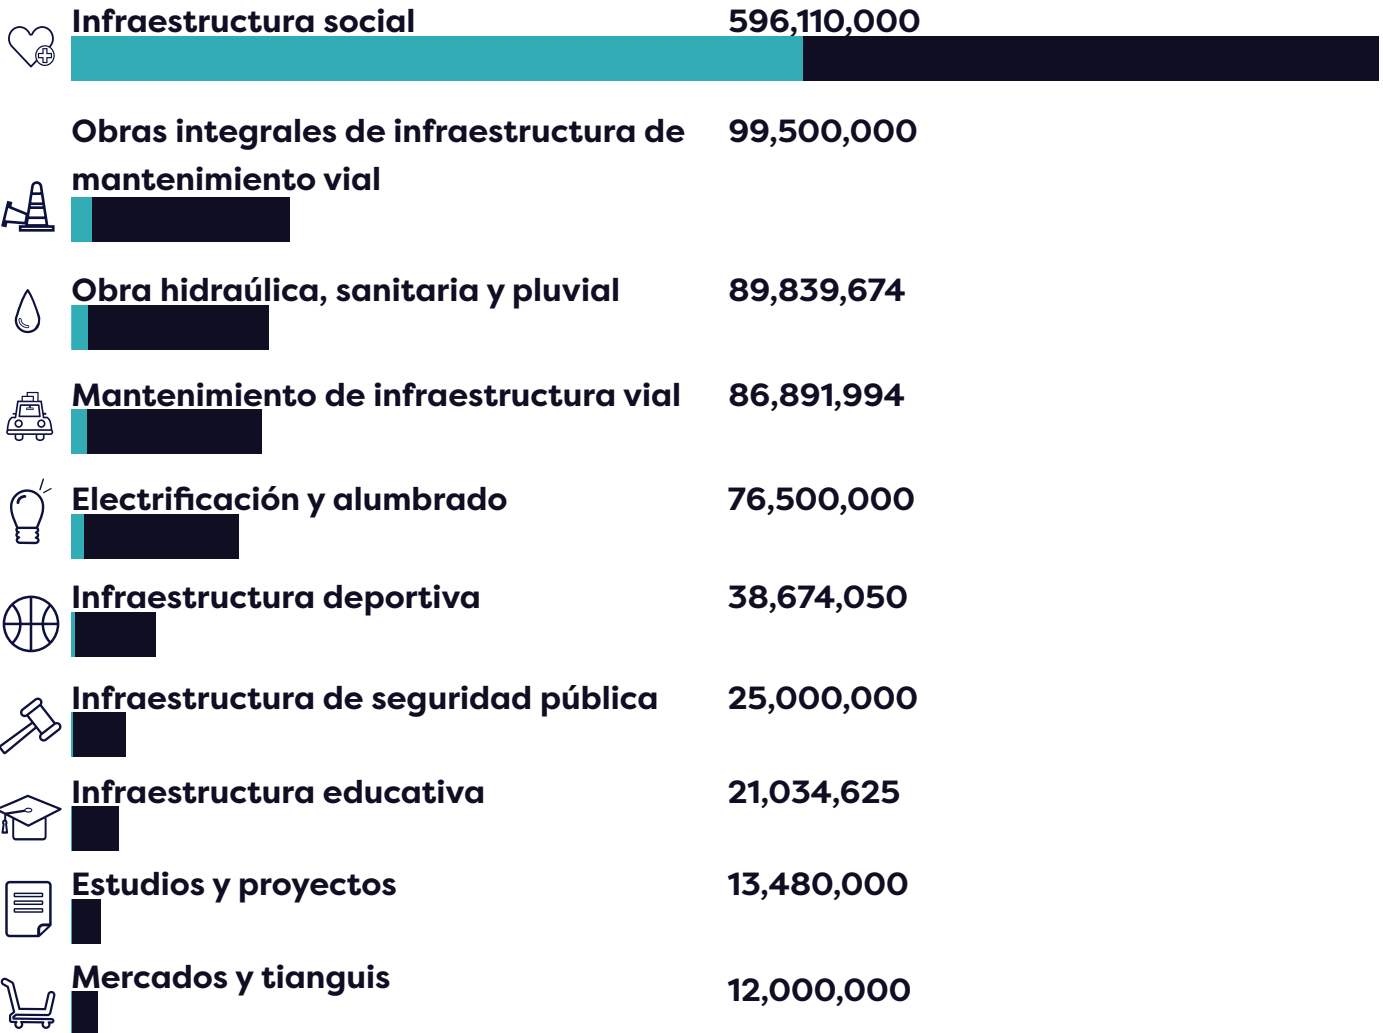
Infraestructura social 596,110,000

Obras integrales de infraestructura de mantenimiento vial 99,500,000

Obra hidraúlica, sanitaria y pluvial 89,839,674

Mantenimiento de infraestructura vial 86,891,994

Electrificación y alumbrado 76,500,000

Infraestructura deportiva 38,674,050

Infraestructura de seguridad pública 25,000,000

Infraestructura educativa 21,034,625

Estudios y proyectos 13,480,000

Mercados y tianguis 12,000,000